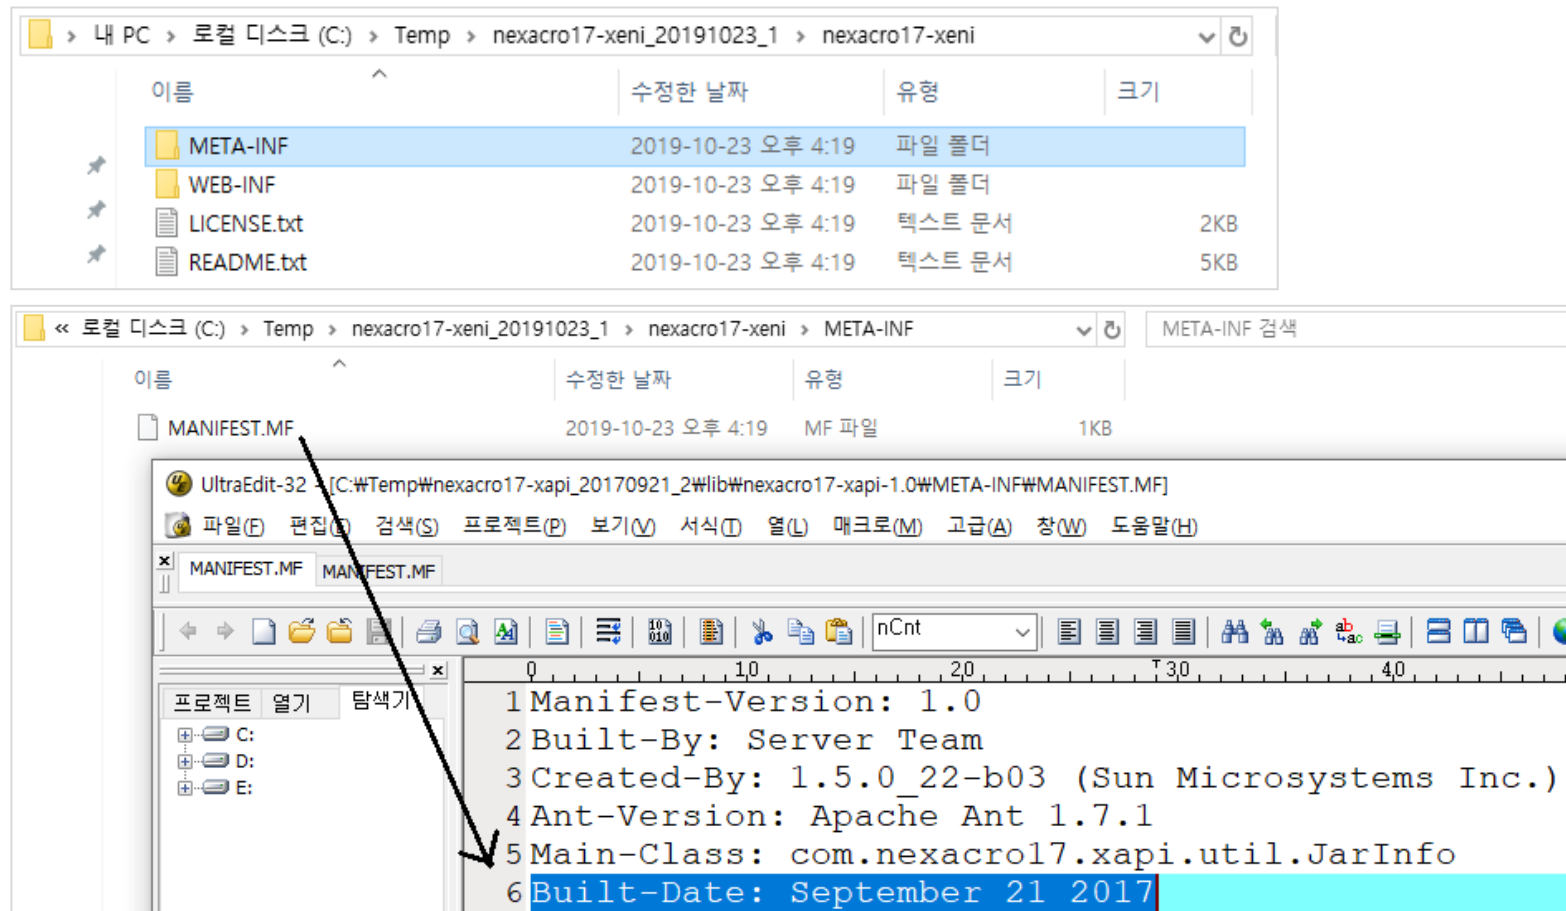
› 내 PC › 로컬 디스크 (C:) › Temp › nexacro17-xeni_20191023_1 › nexacro17-xeni

| 이름 | 수정한 날짜 | 유형 | 크기 |
|---|---|---|---|
| META-INF | 2019-10-23 오후 4:19 | 파일 폴더 | |
| WEB-INF | 2019-10-23 오후 4:19 | 파일 폴더 | |
| LICENSE.txt | 2019-10-23 오후 4:19 | 텍스트 문서 | 2KB |
| README.txt | 2019-10-23 오후 4:19 | 텍스트 문서 | 5KB |

« 로컬 디스크 (C:) › Temp › nexacro17-xeni_20191023_1 › nexacro17-xeni › META-INF

META-INF 검색

| 이름 | 수정한 날짜 | 유형 | 크기 |
|---|---|---|---|
| MANIFEST.MF | 2019-10-23 오후 4:19 | MF 파일 | 1KB |

UltraEdit-32 - [C:₩Temp₩nexacro17-xapi_20170921_2₩lib₩nexacro17-xapi-1.0₩META-INF₩MANIFEST.MF]

파일(F) 편집(E) 검색(S) 프로젝트(P) 보기(V) 서식(T) 열(L) 매크로(M) 고급(A) 창(W) 도움말(H)

MANIFEST.MF MANIFEST.MF

nCnt

프로젝트 열기 탐색기

C:
D:
E:

0 10 20 30 40

1 Manifest-Version: 1.0
2 Built-By: Server Team
3 Created-By: 1.5.0_22-b03 (Sun Microsystems Inc.)
4 Ant-Version: Apache Ant 1.7.1
5 Main-Class: com.nexacro17.xapi.util.JarInfo
6 Built-Date: September 21 2017